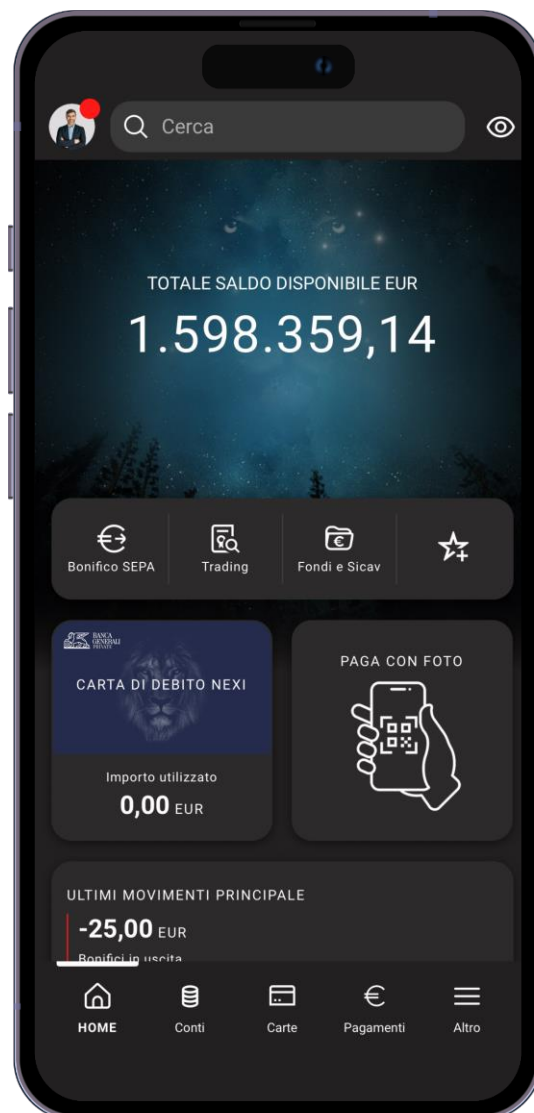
Cerca

TOTALE SALDO DISPONIBILE EUR
1.598.359,14

Bonifico SEPA
Trading
Fondi e Sicav

BANCA GENERALI PRIVATE
CARTA DI DEBITO NEXI
Importo utilizzato
0,00 EUR

PAGA CON FOTO

ULTIMI MOVIMENTI PRINCIPALE
-25,00 EUR
Bonifici in uscita

HOME
Conti
Carte
Pagamenti
Altro